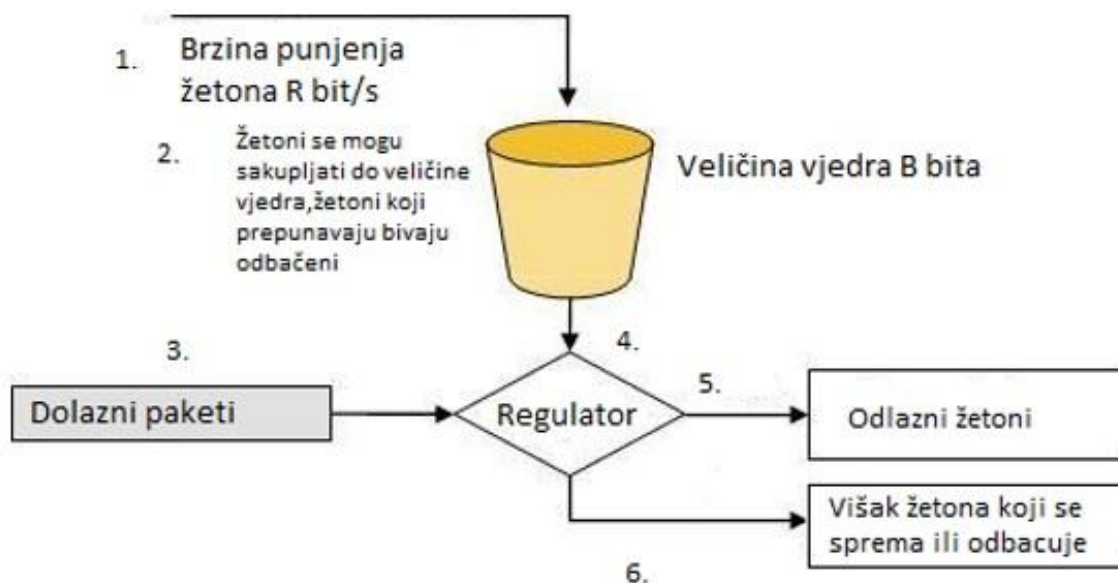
1. Brzina punjenja žetona R bit/s

2. Žetoni se mogu sakupljati do veličine vjedra,žetoni koji prepunavaju bivaju odbačeni

Veličina vjedra B bita

3.

4.

Dolazni paketi

Regulator

5.

Odlazni žetoni

Višak žetona koji se sprema ili odbacuje

6.